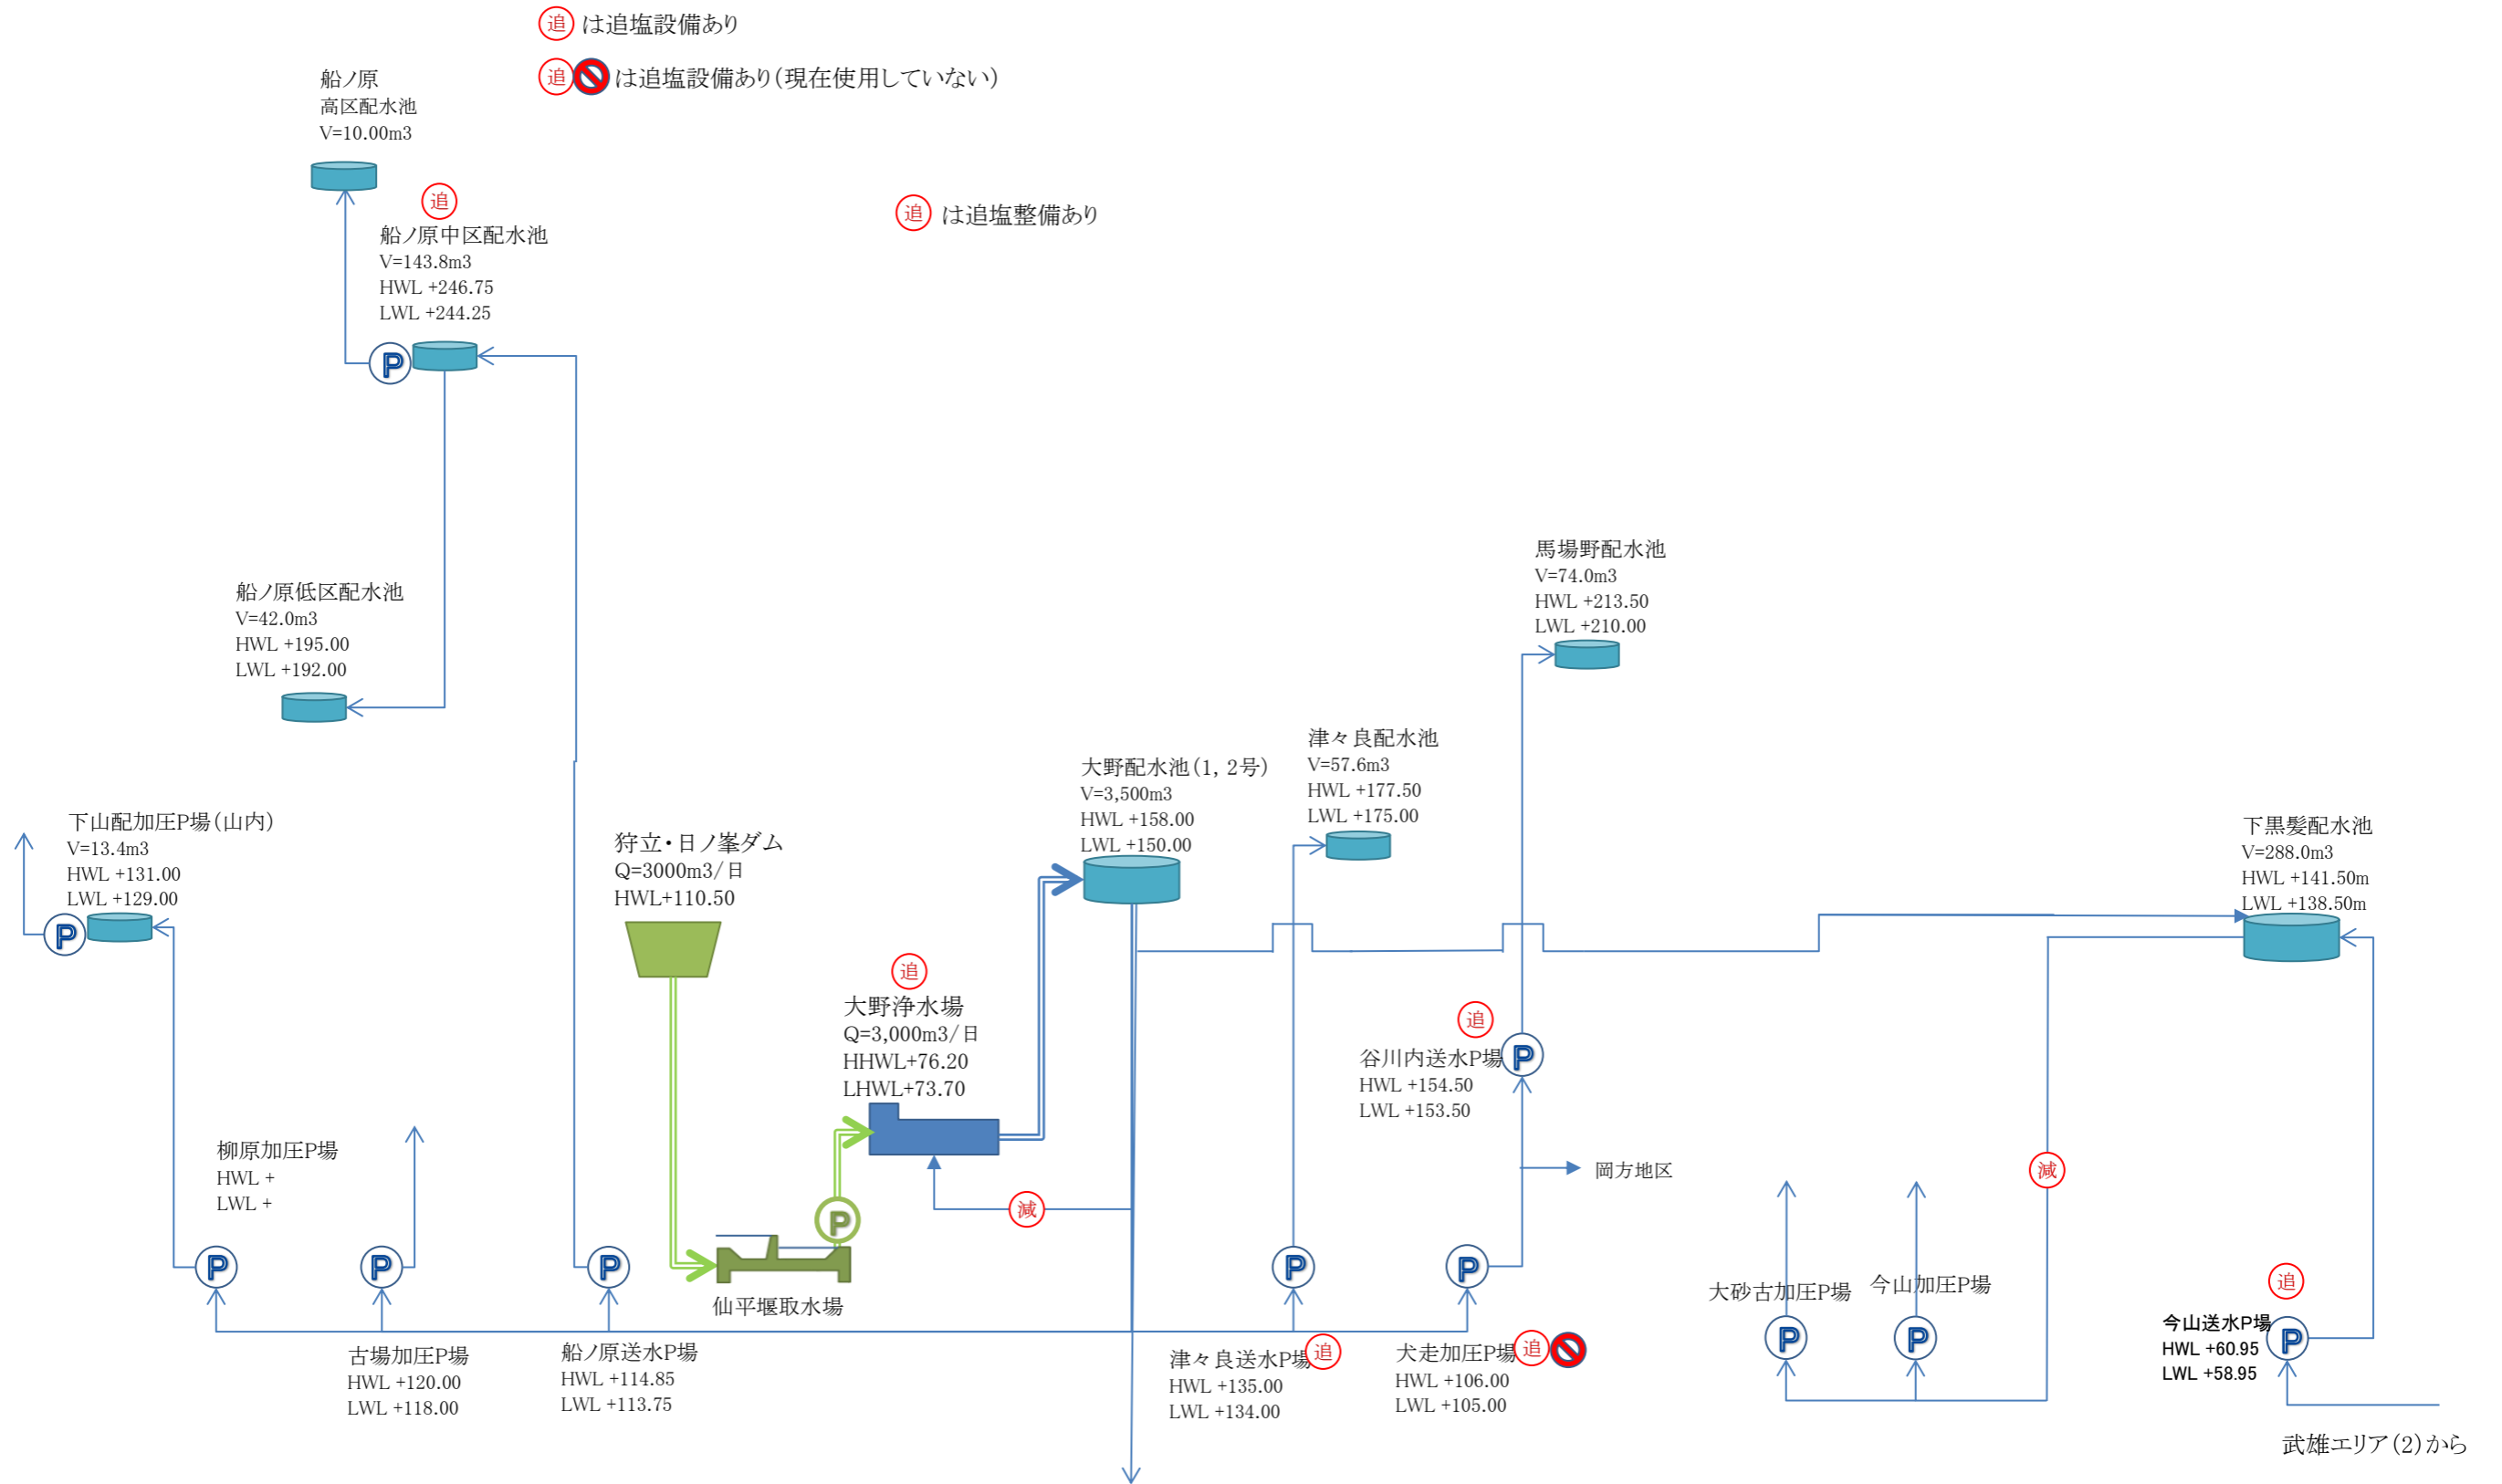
追 は追塩設備あり

追 は追塩設備あり(現在使用していない)

船ノ原
高区配水池
V=10.00m3

追
船ノ原中区配水池
V=143.8m3
HWL +246.75
LWL +244.25

P

追 は追塩整備あり

船ノ原低区配水池
V=42.0m3
HWL +195.00
LWL +192.00

馬場野配水池
V=74.0m3
HWL +213.50
LWL +210.00

津々良配水池
V=57.6m3
HWL +177.50
LWL +175.00

大野配水池(1, 2号)
V=3,500m3
HWL +158.00
LWL +150.00

下山配加圧P場(山内)
V=13.4m3
HWL +131.00
LWL +129.00

P

狩立・日ノ峯ダム
Q=3000m3/日
HWL+110.50

下黒髪配水池
V=288.0m3
HWL +141.50m
LWL +138.50m

追
大野浄水場
Q=3,000m3/日
HHWL+76.20
LHWL+73.70

追
谷川内送水P場
P
HWL +154.50
LWL +153.50

岡方地区

柳原加圧P場
HWL +
LWL +

減

減

P

P

P

P

P

P

仙平堰取水場

大砂古加圧P場

今山加圧P場

追
今山送水P場
HWL +60.95
LWL +58.95

P

P

P

古場加圧P場
HWL +120.00
LWL +118.00

船ノ原送水P場
HWL +114.85
LWL +113.75

津々良送水P場 追
HWL +135.00
LWL +134.00

犬走加圧P場 追
HWL +106.00
LWL +105.00

武雄エリア(2)から